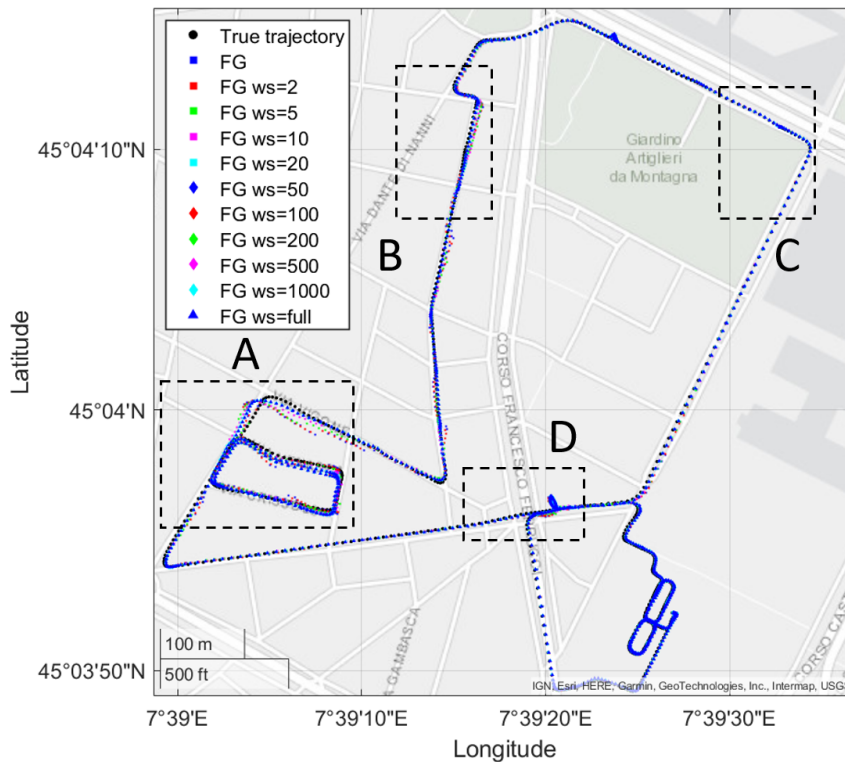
True trajectory
FG
FG ws=2
FG ws=5
FG ws=10
FG ws=20
FG ws=50
FG ws=100
FG ws=200
FG ws=500
FG ws=1000
FG ws=full

Giardino Artiglieri da Montagna

VIA DANTE DI NANNI

CORSO FRANCESCO FE

A GAMBASCA

CORSO CAST

A
B
C
D

Latitude
45°04'10"N
45°04'N
45°03'50"N

100 m
500 ft

IGN, Esri, HERE, Garmin, GeoTechnologies, Inc., Intermap, USGS

7°39'E
7°39'10"E
7°39'20"E
7°39'30"E
Longitude